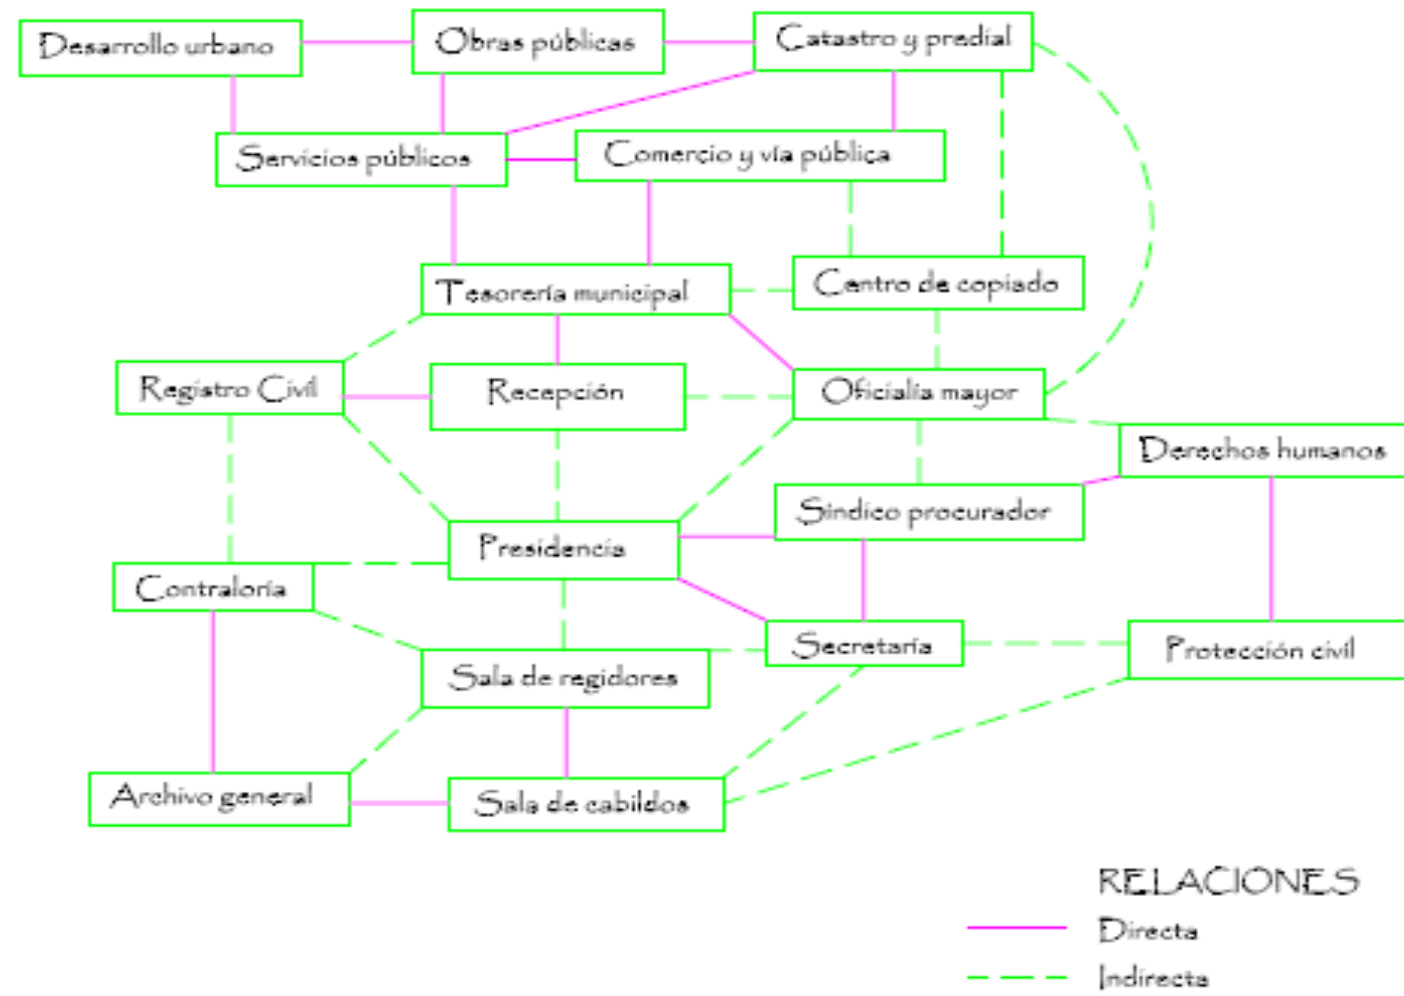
Desarrollo urbano
Obras públicas
Catastro y predial
Servicios públicos
Comercio y vía pública
Tesorería municipal
Centro de copiado
Registro Civil
Recepción
Oficialía mayor
Derechos humanos
Síndico procurador
Presidencia
Contraloría
Secretaría
Protección civil
Sala de regidores
Archivo general
Sala de cabildos

RELACIONES
Directa
Indirecta